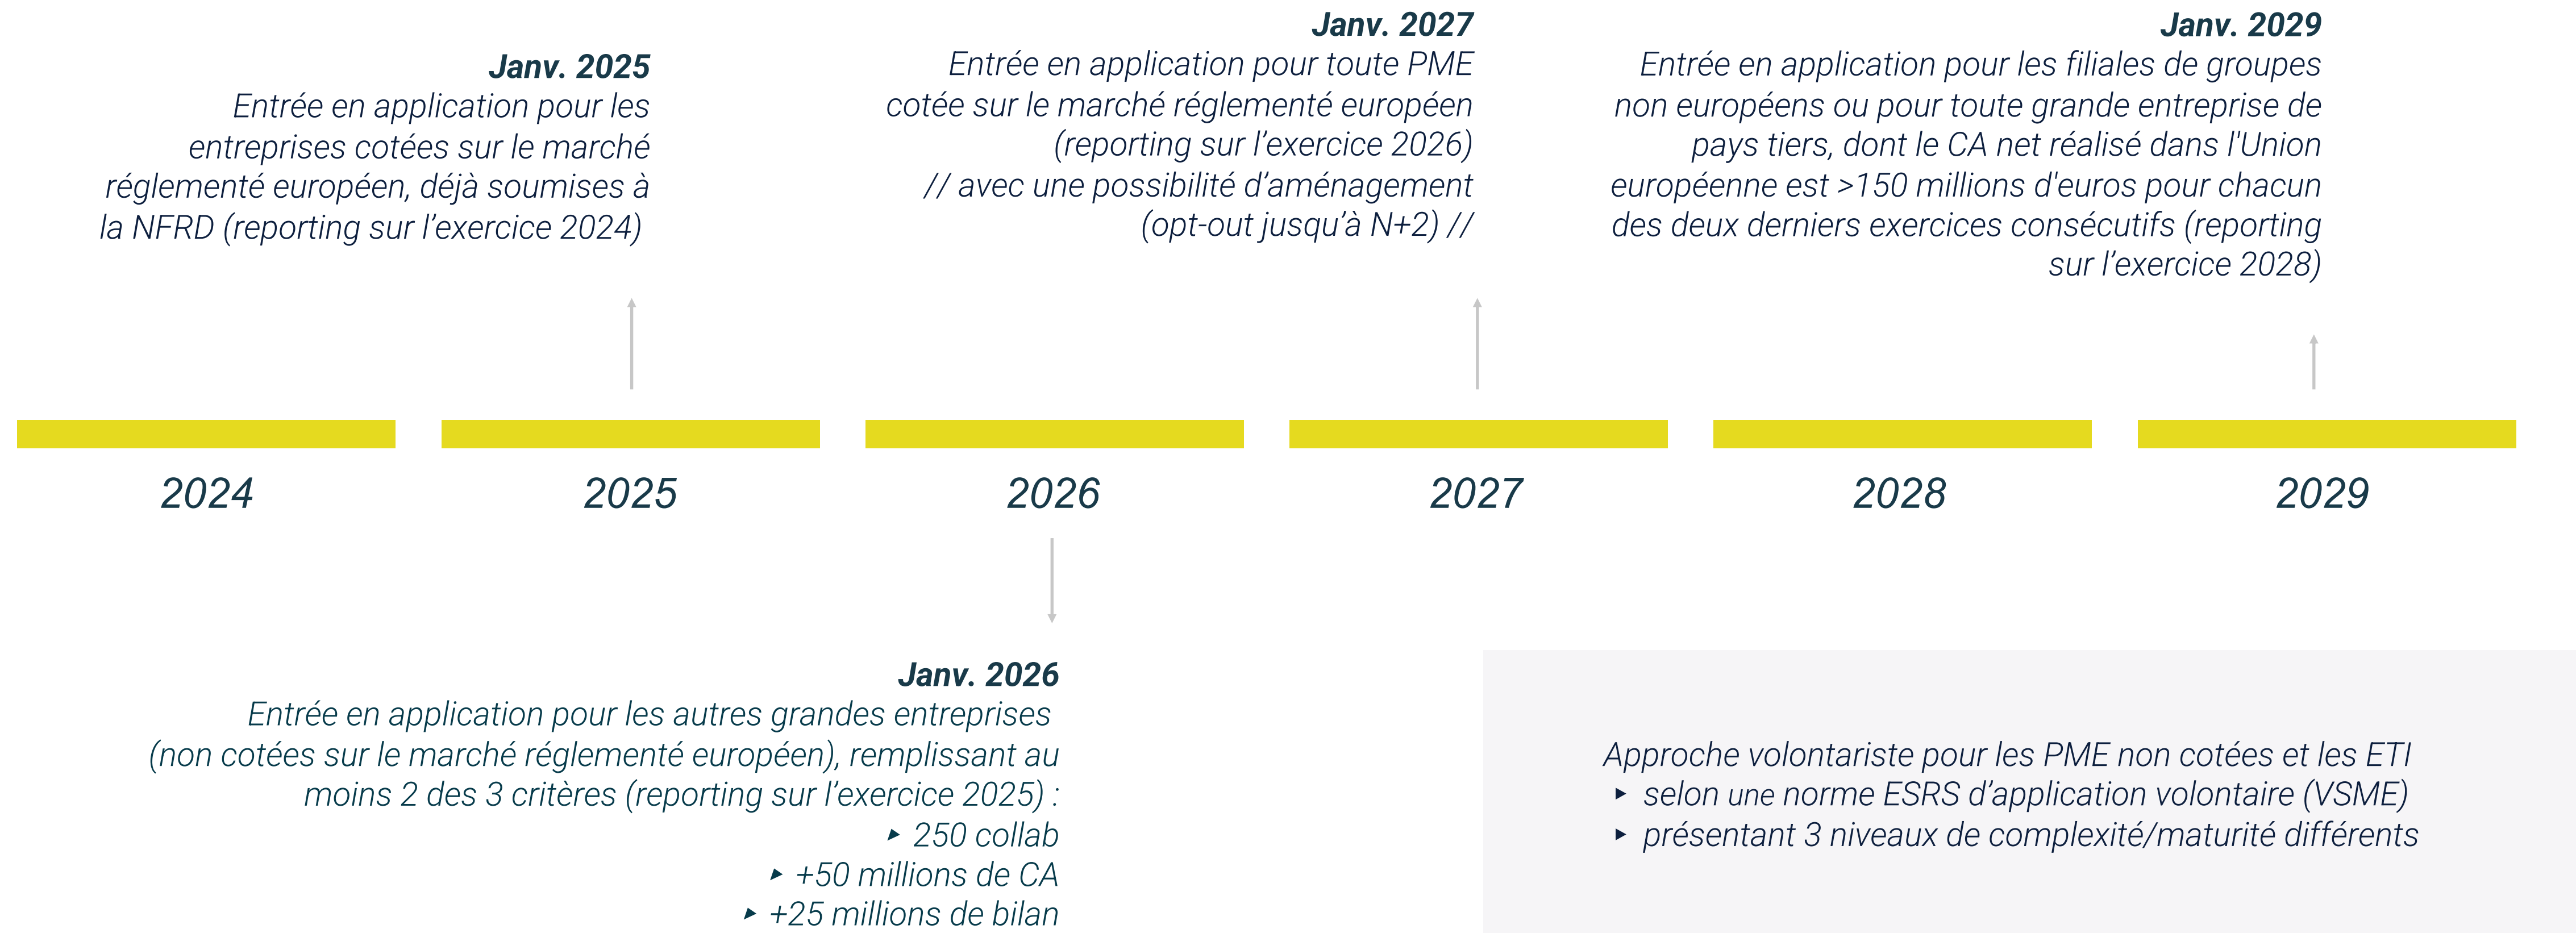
Janv. 2025
Entrée en application pour les entreprises cotées sur le marché réglementé européen, déjà soumises à la NFRD (reporting sur l'exercice 2024)

Janv. 2027
Entrée en application pour toute PME cotée sur le marché réglementé européen (reporting sur l'exercice 2026)
// avec une possibilité d'aménagement (opt-out jusqu'à N+2) //

Janv. 2029
Entrée en application pour les filiales de groupes non européens ou pour toute grande entreprise de pays tiers, dont le CA net réalisé dans l'Union européenne est >150 millions d'euros pour chacun des deux derniers exercices consécutifs (reporting sur l'exercice 2028)

2024

2025

2026

2027

2028

2029

Janv. 2026
Entrée en application pour les autres grandes entreprises (non cotées sur le marché réglementé européen), remplissant au moins 2 des 3 critères (reporting sur l'exercice 2025) :
‣ 250 collab
‣ +50 millions de CA
‣ +25 millions de bilan

Approche volontariste pour les PME non cotées et les ETI
‣ selon une norme ESRS d'application volontaire (VSME)
‣ présentant 3 niveaux de complexité/maturité différents